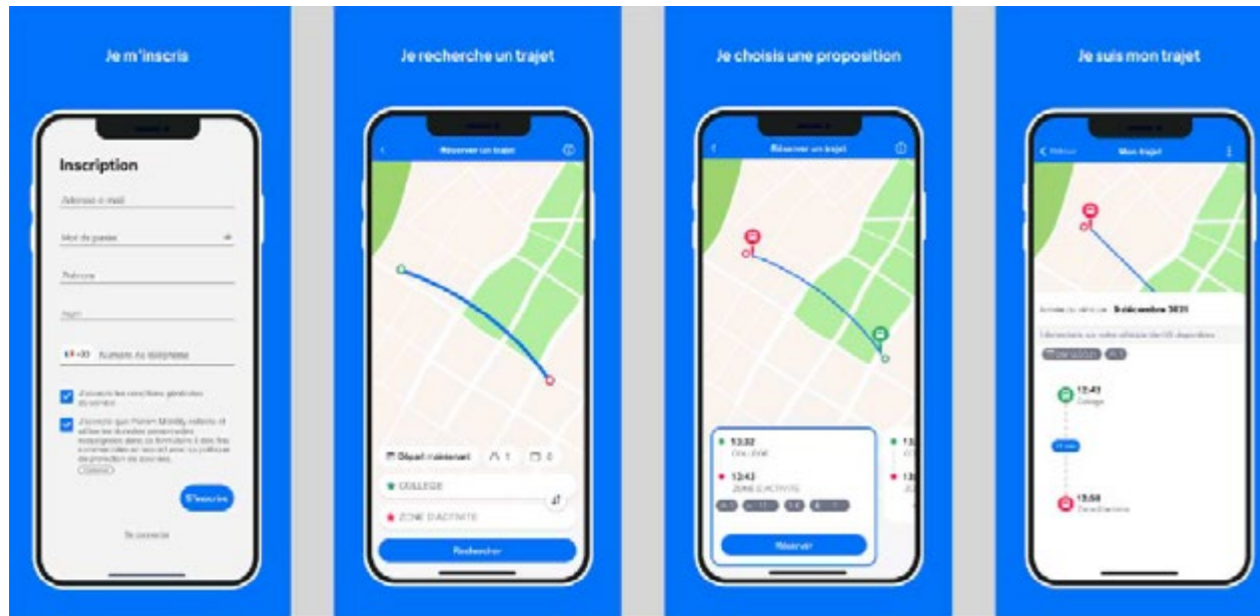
Je m'inscris

Inscription

Adresse e-mail

Mot de passe

Prénom

Nom

+33 Numéro de téléphone

J'accepte les conditions générales du service

J'accepte que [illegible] Mobility collecte et utilise les données personnelles renseignées dans le formulaire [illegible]

S'inscrire

Se connecter

Je recherche un trajet

Réserver un trajet

Départ maintenant 1 0

COLLEGE

ZONE D'ACTIVITE

Rechercher

Je choisis une proposition

Réserver un trajet

13:32
COLLEGE

13:43
ZONE D'ACTIVITE

Réserver

Je suis mon trajet

Retour Mon trajet

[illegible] novembre 2021

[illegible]

13:43
Collège

13:58
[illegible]